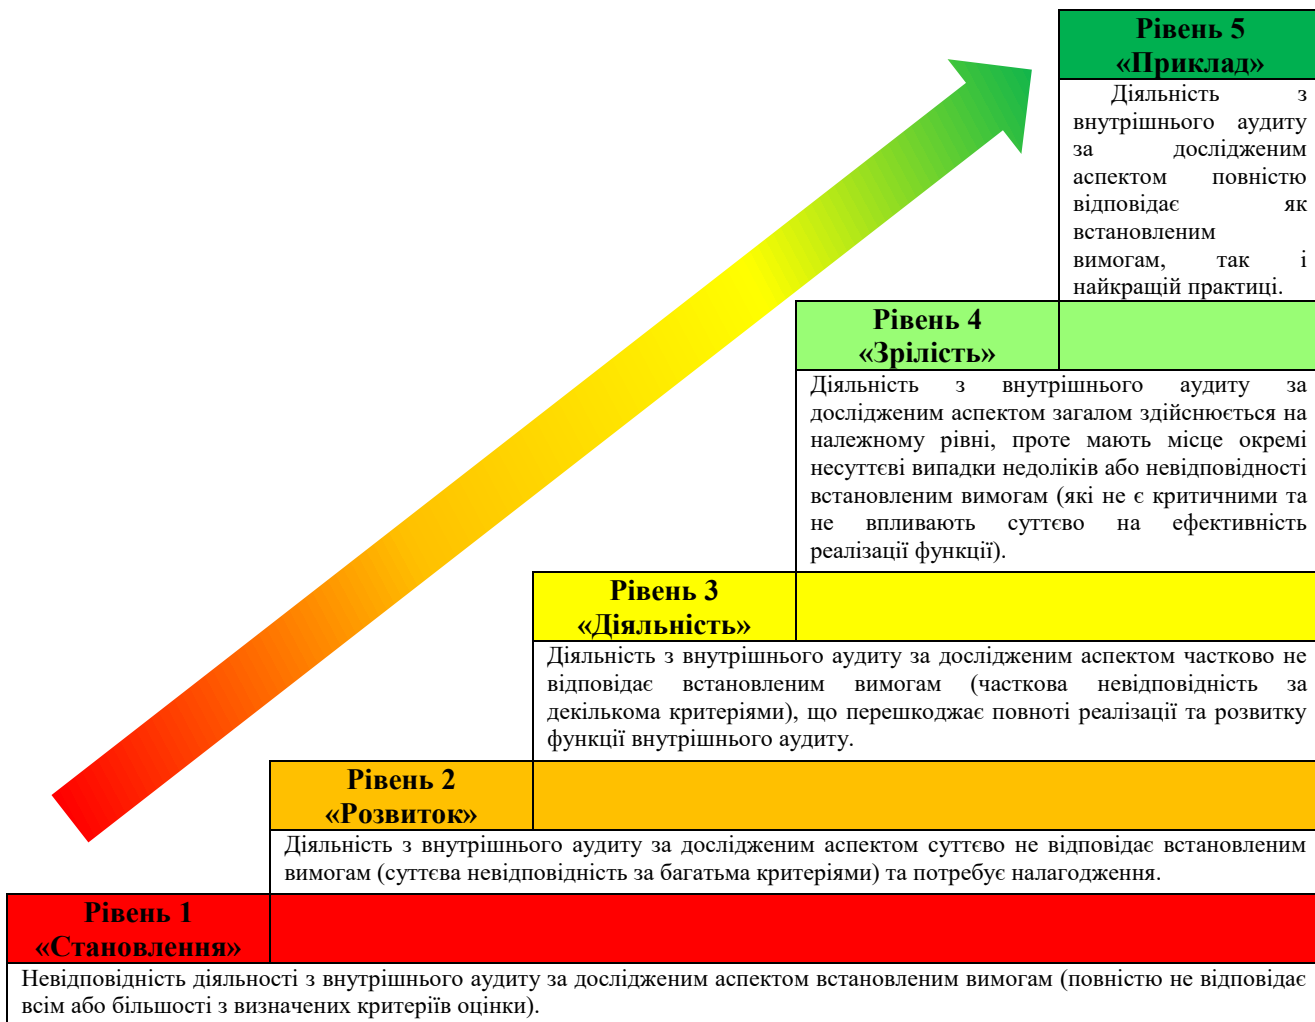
Рівень 5
«Приклад»

Діяльність з внутрішнього аудиту за дослідженим аспектом повністю відповідає як встановленим вимогам, так і найкращій практиці.

Рівень 4
«Зрілість»

Діяльність з внутрішнього аудиту за дослідженим аспектом загалом здійснюється на належному рівні, проте мають місце окремі несуттєві випадки недоліків або невідповідності встановленим вимогам (які не є критичними та не впливають суттєво на ефективність реалізації функції).

Рівень 3
«Діяльність»

Діяльність з внутрішнього аудиту за дослідженим аспектом частково не відповідає встановленим вимогам (часткова невідповідність за декількома критеріями), що перешкоджає повноті реалізації та розвитку функції внутрішнього аудиту.

Рівень 2
«Розвиток»

Діяльність з внутрішнього аудиту за дослідженим аспектом суттєво не відповідає встановленим вимогам (суттєва невідповідність за багатьма критеріями) та потребує налагодження.

Рівень 1
«Становлення»

Невідповідність діяльності з внутрішнього аудиту за дослідженим аспектом встановленим вимогам (повністю не відповідає всім або більшості з визначених критеріїв оцінки).